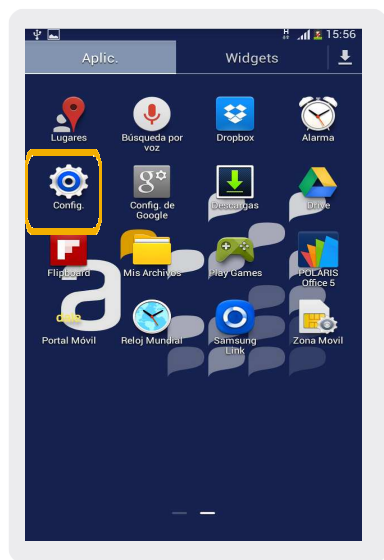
15:56

Aplic.
Widgets

Lugares
Búsqueda por voz
Dropbox
Alarma
Config.
Config. de Google
Descargas
Drive
Flipboard
Mis Archivos
Play Games
POLARIS Office 5
Portal Móvil
Reloj Mundial
Samsung Link
Zona Movil